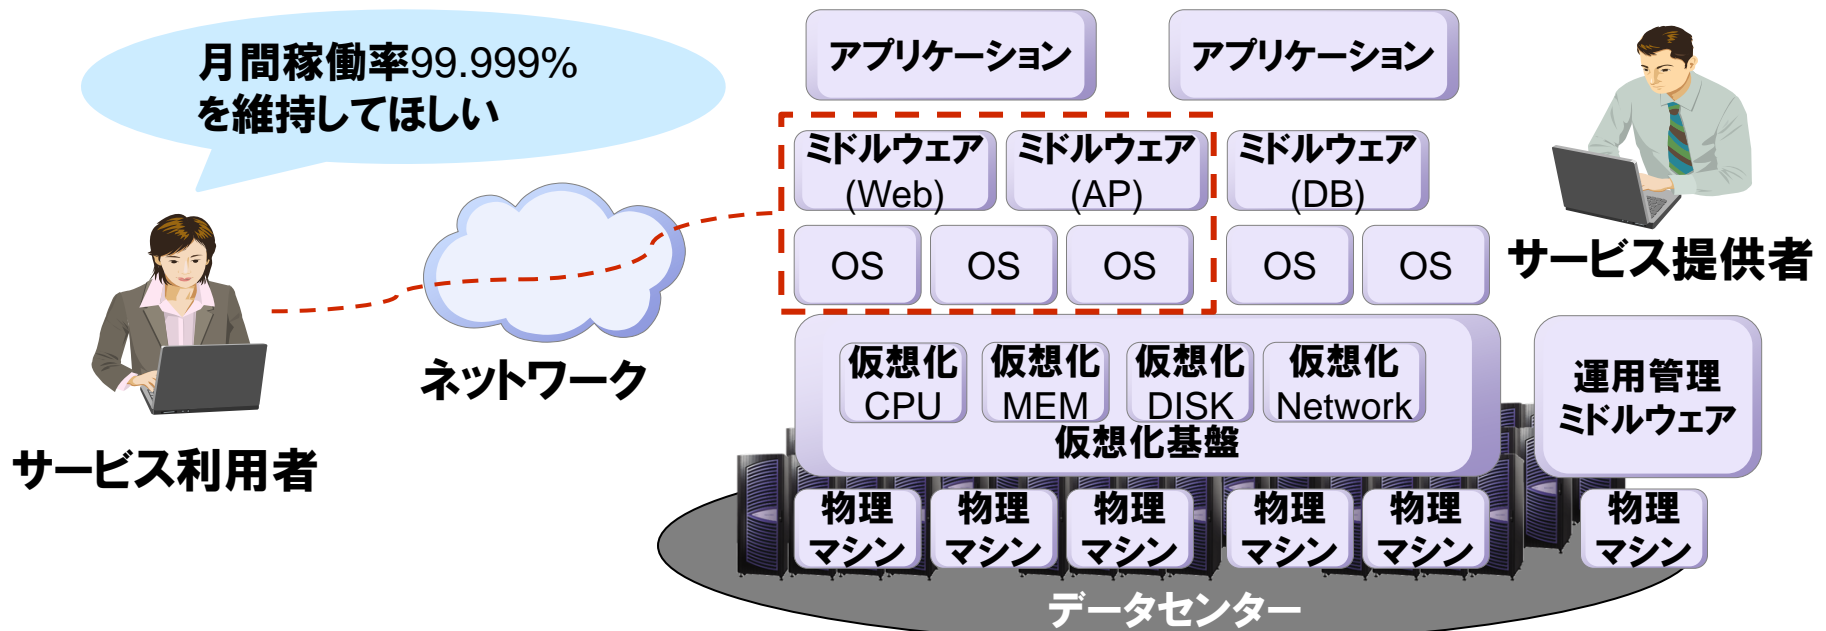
月間稼働率99.999%を維持してほしい

アプリケーション

アプリケーション

ミドルウェア (Web)

ミドルウェア (AP)

ミドルウェア (DB)

OS

OS

OS

OS

OS

サービス提供者

ネットワーク

サービス利用者

仮想化 CPU

仮想化 MEM

仮想化 DISK

仮想化 Network

仮想化基盤

運用管理ミドルウェア

物理マシン

物理マシン

物理マシン

物理マシン

物理マシン

物理マシン

データセンター